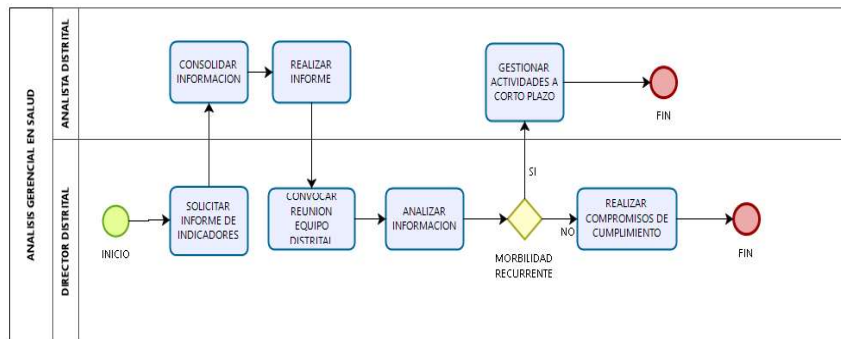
ANALISIS GERENCIAL EN SALUD

ANALISTA DISTRITAL

CONSOLIDAR INFORMACION

REALIZAR INFORME

GESTIONAR ACTIVIDADES A CORTO PLAZO

FIN

DIRECTOR DISTRITAL

INICIO

SOLICITAR INFORME DE INDICADORES

CONVOCAR REUNION EQUIPO DISTRITAL

ANALIZAR INFORMACION

SI

NO

MORBILIDAD RECURRENTE

REALIZAR COMPROMISOS DE CUMPLIMIENTO

FIN